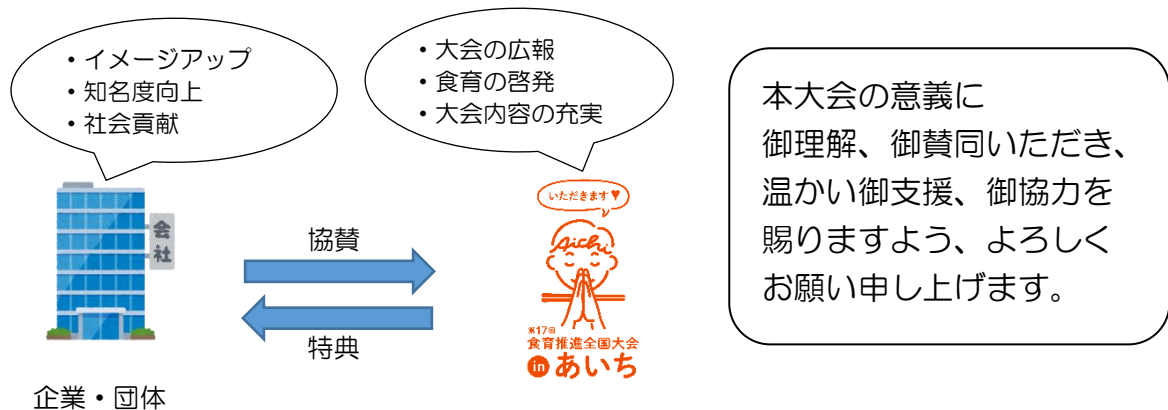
・イメージアップ
・知名度向上
・社会貢献

・大会の広報
・食育の啓発
・大会内容の充実

本大会の意義に
御理解、御賛同いただき、
温かい御支援、御協力を
賜りますよう、よろしく
お願い申し上げます。

会
社

協賛

特典

企業・団体

いただきます♥

Aichi

第17回
食育推進全国大会
in あいち